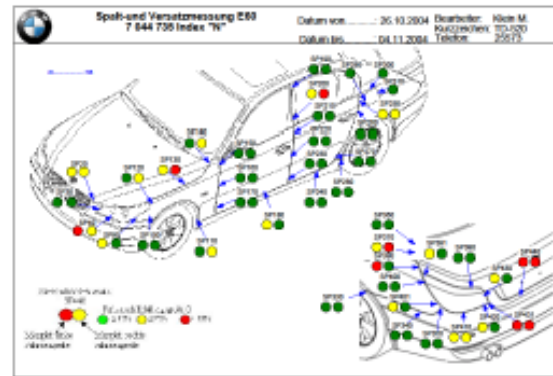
Spalt-und Versatzmessung E60
7 044 730 Index "N"

Datum von: 26.10.2004
Datum bis: 04.11.2004

Bearbeiter: Klein M.
Kurzzeichen: TG-520
Telefon: 23075

SP100
SP110
SP120
SP130
SP140
SP150
SP160
SP170
SP180
SP190
SP200
SP210
SP220
SP230
SP240
SP250
SP260
SP270
SP280
SP290
SP300
SP310
SP320
SP330
SP340
SP350
SP360
SP370
SP380
SP390
SP400
SP410
SP420
SP430
SP440

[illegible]
Messpunkt linke Fahrzeugseite
Messpunkt rechte Fahrzeugseite
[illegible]